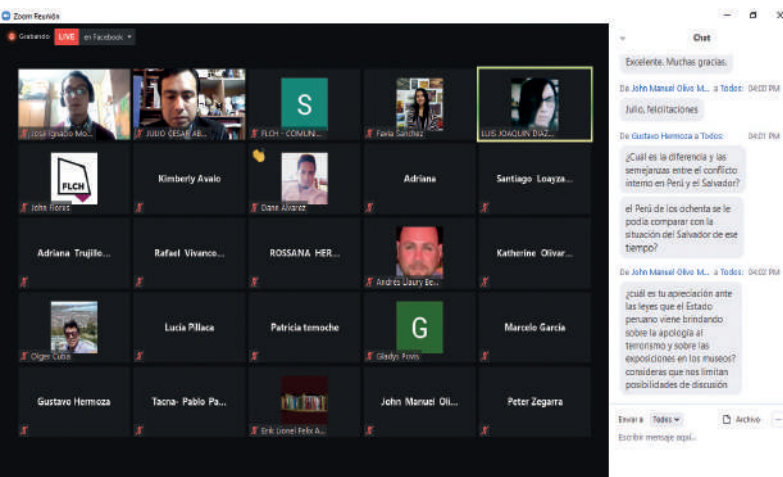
Zoom Reunión

Grabando LIVE en Facebook

José Ignacio Mo... | JULIO CESAR AB... | S FLCH - COMUN... | Favia Sánchez | LUIS JOAQUIN DIAZ...
FLCH John Flores | Kimberly Avalo | Dante Alvarez | Adriana | Santiago Loayza...
Adriana Trujillo... | Rafael Vivanco... | ROSSANA HER... | Andrés Laury Be... | Katherine Olivar...
Olger Cutia | Lucia Pillaca | Patricia temoche | G Gladys Flores | Marcelo García
Gustavo Hermoza | Tacna- Pablo Pa... | Erik Lionel Felix A... | John Manuel Oli... | Peter Zegarra

Chat

Excelente. Muchas gracias.

De John Manuel Olivo M... a Todos: 04:00 PM
Julio, felicitaciones

De Gustavo Hermoza a Todos: 04:01 PM
¿Cuál es la diferencia y las semejanzas entre el conflicto interno en Perú y el Salvador?

el Perú de los ochenta se le podía comparar con la situación del Salvador de ese tiempo?

De John Manuel Olivo M... a Todos: 04:02 PM
¿cuál es tu apieciación ante las leyes que el Estado peruano viene brindando sobre la apología al terrorismo y sobre las exposiciones en los museos? consideras que nos limitan posibilidades de discusión

Enviar a: Todos | Archivo

Escribir mensaje aquí...